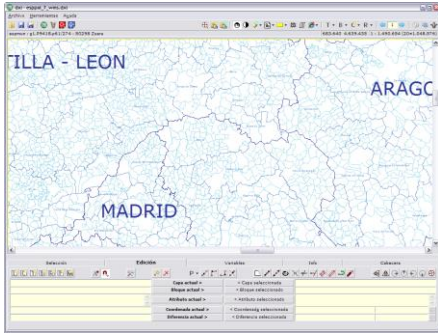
dxv - espjpd_f_wles.dxv
Archivo Herramientas Ayuda
esencr : p1.39416.p41/274 - 95298 Zoom
TILLA - LEON
ARAGO
MADRID
Selección
Edición
Variables
Info
Cabecera
Capa actual >
< Capa seleccionada
Bloque actual >
< Bloque seleccionado
Atributo actual >
< Atributo seleccionado
Coordenada actual >
< Coordenada seleccionada
Diferencia actual >
< Diferencia seleccionada